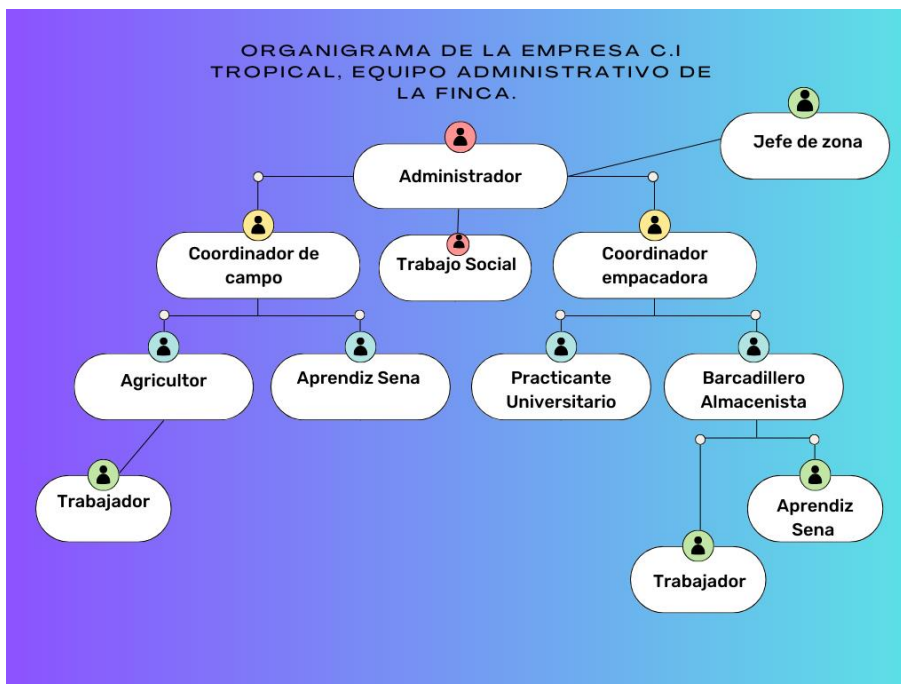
ORGANIGRAMA DE LA EMPRESA C.I TROPICAL, EQUIPO ADMINISTRATIVO DE LA FINCA.

Administrador

Jefe de zona

Coordinador de campo

Trabajo Social

Coordinador empacadora

Agricultor

Aprendiz Sena

Practicante Universitario

Barcadillero Almacenista

Trabajador

Aprendiz Sena

Trabajador